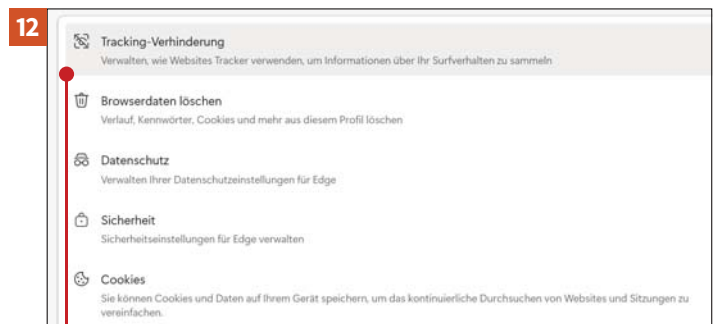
12

Tracking-Verhinderung
Verwalten, wie Websites Tracker verwenden, um Informationen über Ihr Surfverhalten zu sammeln

Browserdaten löschen
Verlauf, Kennwörter, Cookies und mehr aus diesem Profil löschen

Datenschutz
Verwalten Ihrer Datenschutzeinstellungen für Edge

Sicherheit
Sicherheitseinstellungen für Edge verwalten

Cookies
Sie können Cookies und Daten auf Ihrem Gerät speichern, um das kontinuierliche Durchsuchen von Websites und Sitzungen zu vereinfachen.